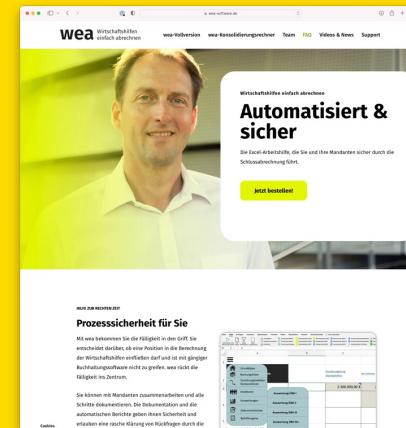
wea-software.de

wea Wirtschaftshilfen einfach abrechnen

wea-Vollversion wea-Konsolidierungsrechner Team FAQ Videos & News Support

Wirtschaftshilfen einfach abrechnen

Automatisiert & sicher

Die Excel-Arbeitshilfe, die Sie und Ihre Mandanten sicher durch die Schlussabrechnung führt.

Jetzt bestellen!

HILFE ZUR RECHTEN ZEIT

Prozesssicherheit für Sie

Mit wea bekommen Sie die Fälligkeit in den Griff. Sie entscheidet darüber, ob eine Position in die Berechnung der Wirtschaftshilfen einfließen darf und ist mit gängiger Buchhaltungssoftware nicht zu greifen. wea rückt die Fälligkeit ins Zentrum.

Sie können mit Mandanten zusammenarbeiten und alle Schritte dokumentieren. Die Dokumentation und die automatischen Berichte geben Ihnen Sicherheit und erlauben eine rasche Klärung von Rückfragen durch die

Cookies